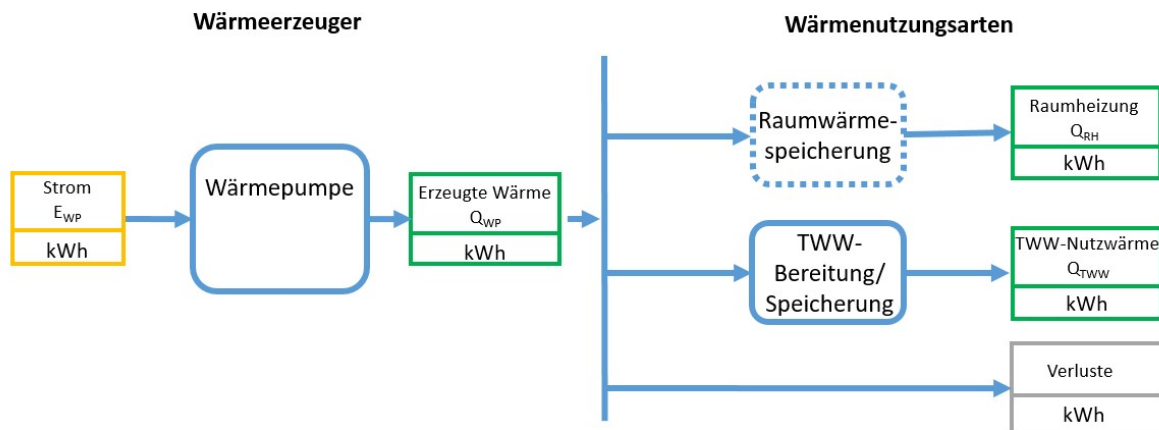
Wärmeerzeuger

Wärmenutzungsarten

Strom
$E_{WP}$
kWh

Wärmepumpe

Erzeugte Wärme
$Q_{WP}$
kWh

Raumwärmespeicherung

Raumheizung
$Q_{RH}$
kWh

TWW-Bereitung/ Speicherung

TWW-Nutzwärme
$Q_{TWW}$
kWh

Verluste
kWh